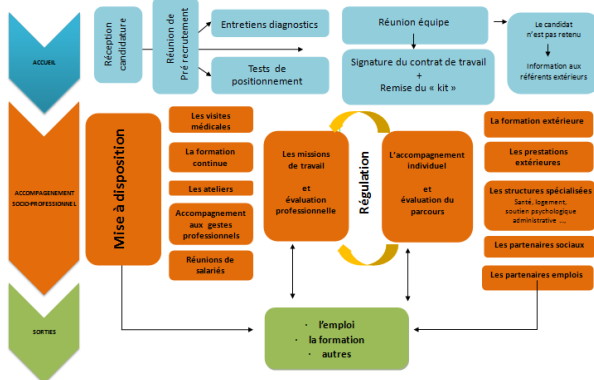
ACCUEIL

Réception candidature

Réunion de Pré recrutement

Entretiens diagnostics

Tests de positionnement

Réunion équipe

Signature du contrat de travail + Remise du « kit »

Le candidat n'est pas retenu

Information aux référents extérieurs

ACCOMPAGNEMENT SOCIO-PROFESSIONNEL

Mise à disposition

Les visites médicales

La formation continue

Les ateliers

Accompagnement aux gestes professionnels

Réunions de salariés

Les missions de travail et évaluation professionnelle

Régulation

L'accompagnement individuel et évaluation du parcours

La formation extérieure

Les prestations extérieures

Les structures spécialisées
Santé, logement, soutien psychologique administrative …

Les partenaires sociaux

Les partenaires emplois

SORTIES

· l'emploi
· la formation
· autres